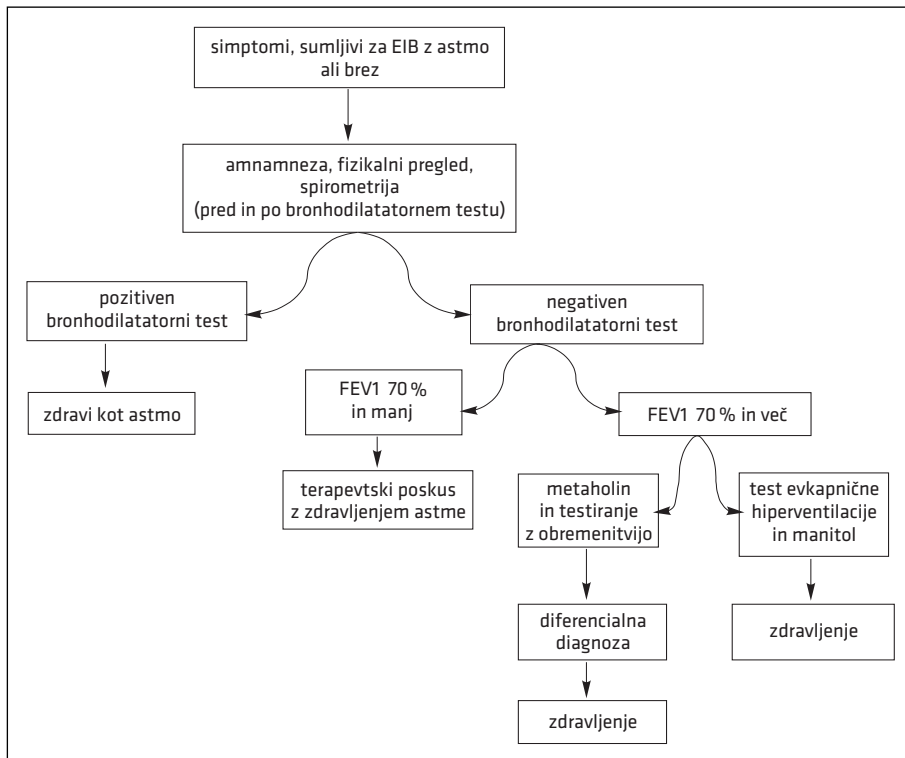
simptomi, sumljivi za EIB z astmo ali brez

amnamneza, fizikalni pregled, spirometrija (pred in po bronhodilatatornem testu)

pozitiven bronhodilatatorni test

negativen bronhodilatatorni test

zdravi kot astmo

FEV1 70 % in manj

FEV1 70 % in več

terapevtski poskus z zdravljenjem astme

metaholin in testiranje z obremenitvijo

test evkapnične hiperventilacije in manitol

diferencialna diagnoza

zdravljenje

zdravljenje